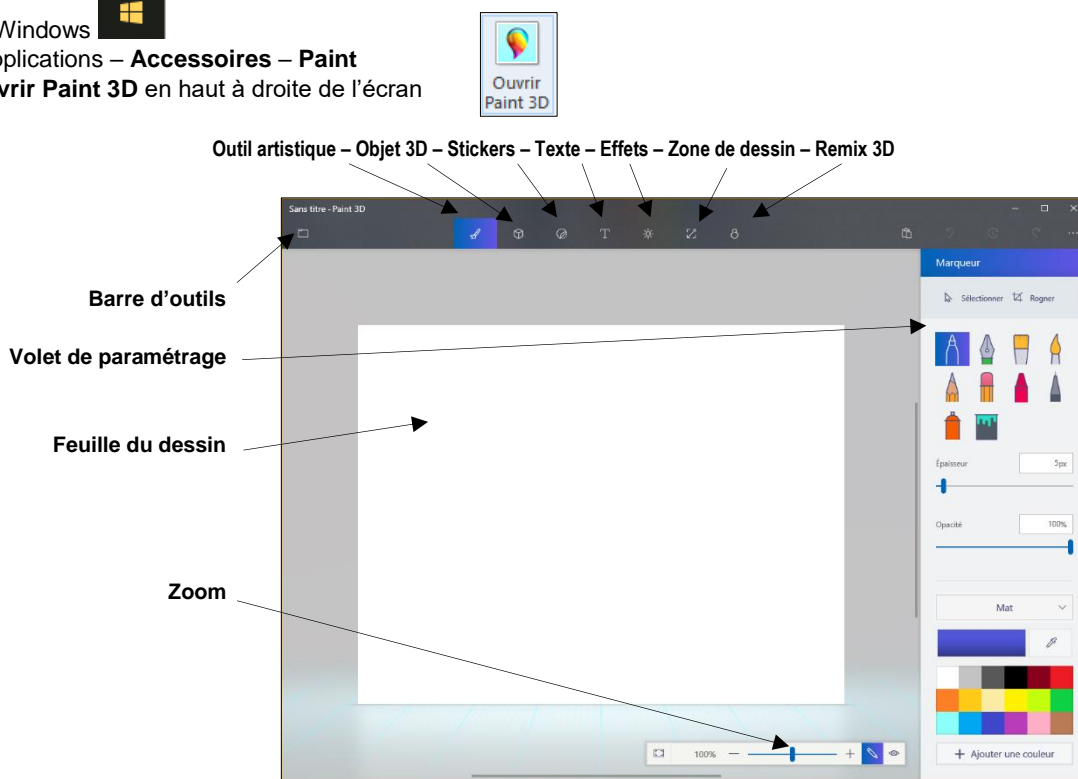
Windows
pplications – **Accessoires** – **Paint**
vrir Paint 3D en haut à droite de l'écran

Ouvrir Paint 3D

Outil artistique – Objet 3D – Stickers – Texte – Effets – Zone de dessin – Remix 3D

Sans titre - Paint 3D

Barre d'outils

Volet de paramétrage

Feuille du dessin

Zoom

Marqueur

Sélectionner Rogner

Épaisseur 5px

Opacité 100%

Mat

100%

+ Ajouter une couleur